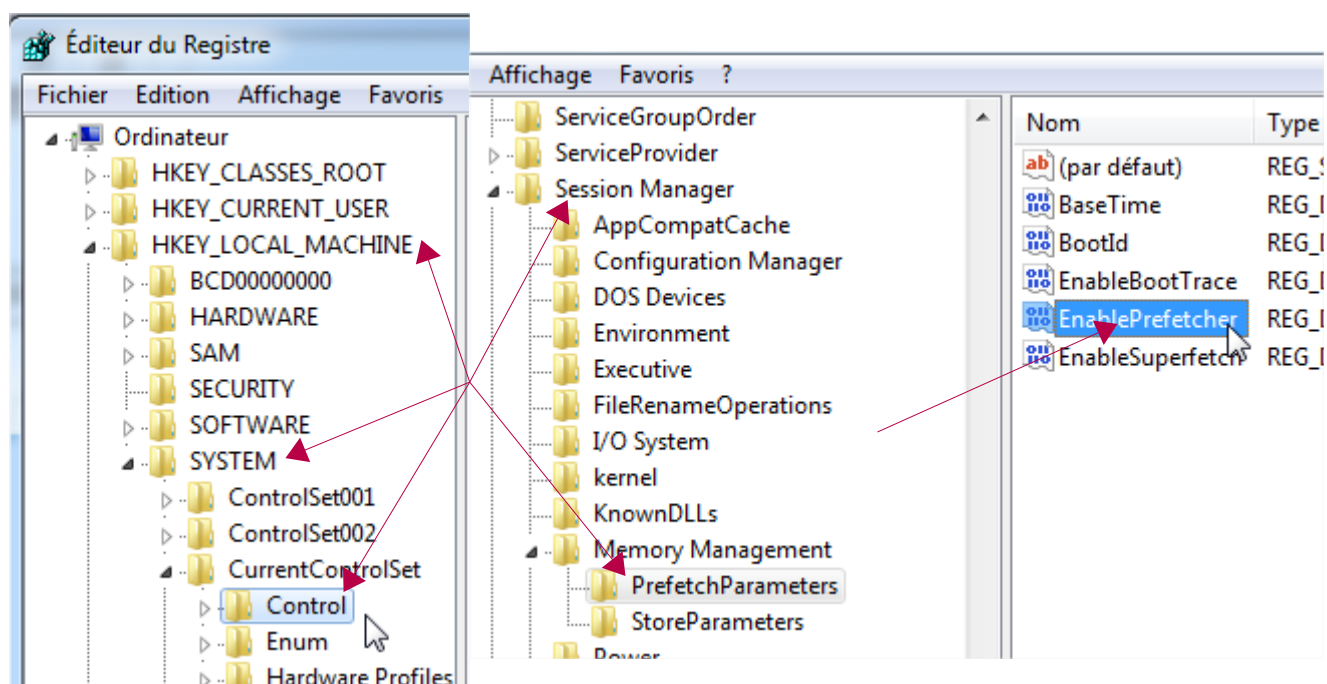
Éditeur du Registre

Fichier Edition Affichage Favoris

Ordinateur
HKEY_CLASSES_ROOT
HKEY_CURRENT_USER
HKEY_LOCAL_MACHINE
BCD00000000
HARDWARE
SAM
SECURITY
SOFTWARE
SYSTEM
ControlSet001
ControlSet002
CurrentControlSet
Control
Enum
Hardware Profiles

Affichage Favoris ?

ServiceGroupOrder
ServiceProvider
Session Manager
AppCompatCache
Configuration Manager
DOS Devices
Environment
Executive
FileRenameOperations
I/O System
kernel
KnownDLLs
Memory Management
PrefetchParameters
StoreParameters
Power

| Nom | Type |
|---|---|
| (par défaut) | REG_S |
| BaseTime | REG_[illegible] |
| BootId | REG_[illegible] |
| EnableBootTrace | REG_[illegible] |
| EnablePrefetcher | REG_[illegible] |
| EnableSuperfetch | REG_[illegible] |